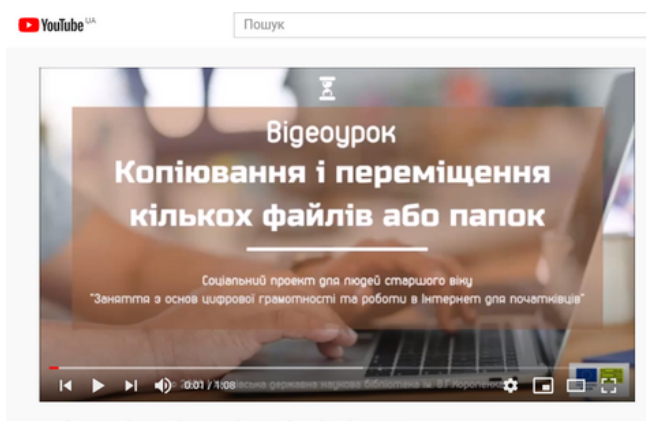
YouTube UA

Пошук

Відеоурок
Копіювання і переміщення кількох файлів або папок

Соціальний проект для людей старшого віку
"Заняття з основ цифрової грамотності та роботи в Інтернет для початківців"

0:01 / 1:08

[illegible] обласна державна наукова бібліотека ім. В.Г. Короленка